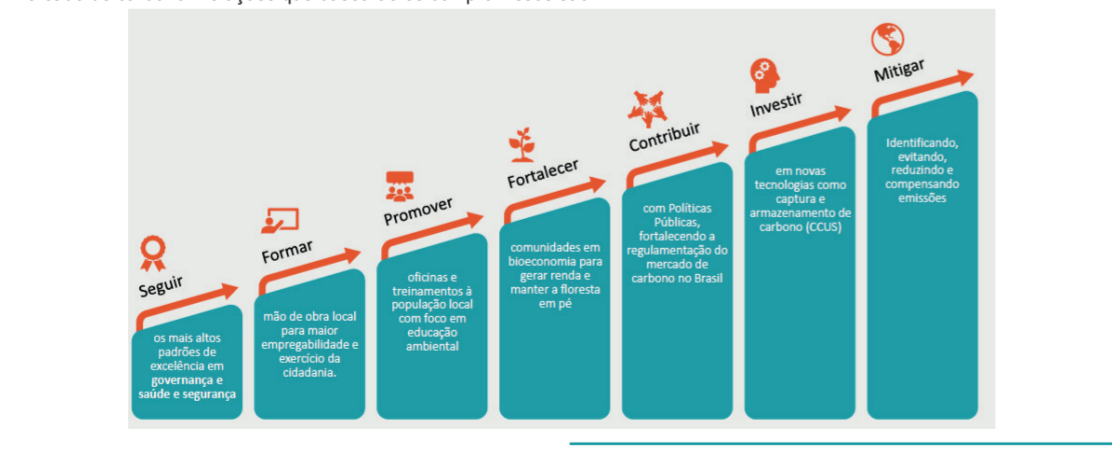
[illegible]

Seguir

os mais altos padrões de excelência em governança e saúde e segurança

Formar

mão de obra local para maior empregabilidade e exercício da cidadania.

Promover

oficinas e treinamentos à população local com foco em educação ambiental

Fortalecer

comunidades em bioeconomia para gerar renda e manter a floresta em pé

Contribuir

com Políticas Públicas, fortalecendo a regulamentação do mercado de carbono no Brasil

Investir

em novas tecnologias como captura e armazenamento de carbono (CCUS)

Mitigar

Identificando, evitando, reduzindo e compensando emissões